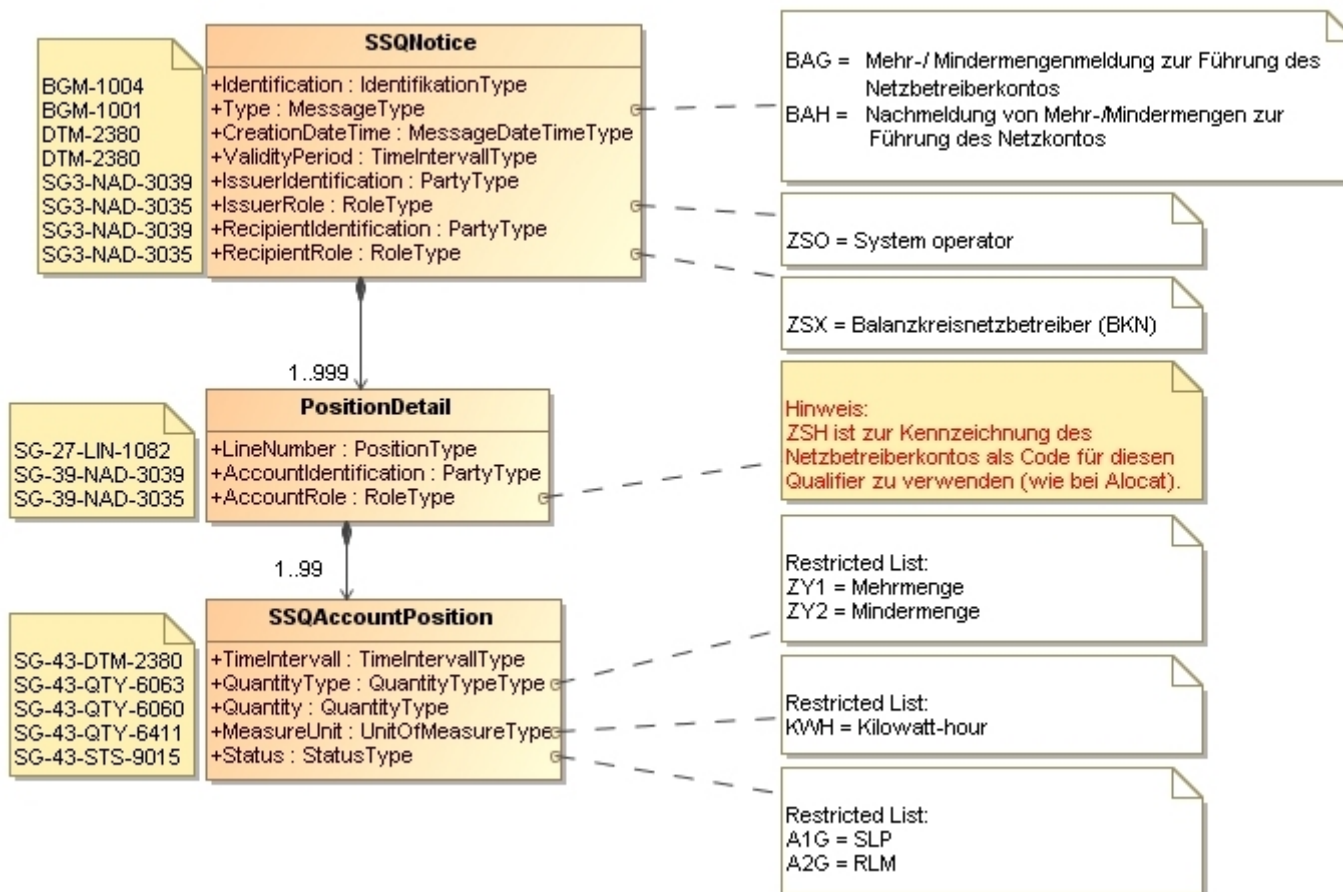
BGM-1004
BGM-1001
DTM-2380
DTM-2380
SG3-NAD-3039
SG3-NAD-3035
SG3-NAD-3039
SG3-NAD-3035

SSQNotice
+Identification : IdentifikationType
+Type : MessageType
+CreationDateTime : MessageDateTimeType
+ValidityPeriod : TimeIntervallType
+IssuerIdentification : PartyType
+IssuerRole : RoleType
+RecipientIdentification : PartyType
+RecipientRole : RoleType

BAG = Mehr-/ Mindermengenmeldung zur Führung des Netzbetreiberkontos
BAH = Nachmeldung von Mehr-/Mindermengen zur Führung des Netzkontos

ZSO = System operator

ZSX = Balanzkreisnetzbetreiber (BKN)

1..999

SG-27-LIN-1082
SG-39-NAD-3039
SG-39-NAD-3035

PositionDetail
+LineNumber : PositionType
+AccountIdentification : PartyType
+AccountRole : RoleType

Hinweis:
ZSH ist zur Kennzeichnung des Netzbetreiberkontos als Code für diesen Qualifier zu verwenden (wie bei Alocat).

1..99

Restricted List:
ZY1 = Mehrmenge
ZY2 = Mindermenge

SG-43-DTM-2380
SG-43-QTY-6063
SG-43-QTY-6060
SG-43-QTY-6411
SG-43-STS-9015

SSQAccountPosition
+TimeIntervall : TimeIntervallType
+QuantityType : QuantityTypeType
+Quantity : QuantityType
+MeasureUnit : UnitOfMeasureType
+Status : StatusType

Restricted List:
KWH = Kilowatt-hour

Restricted List:
A1G = SLP
A2G = RLM